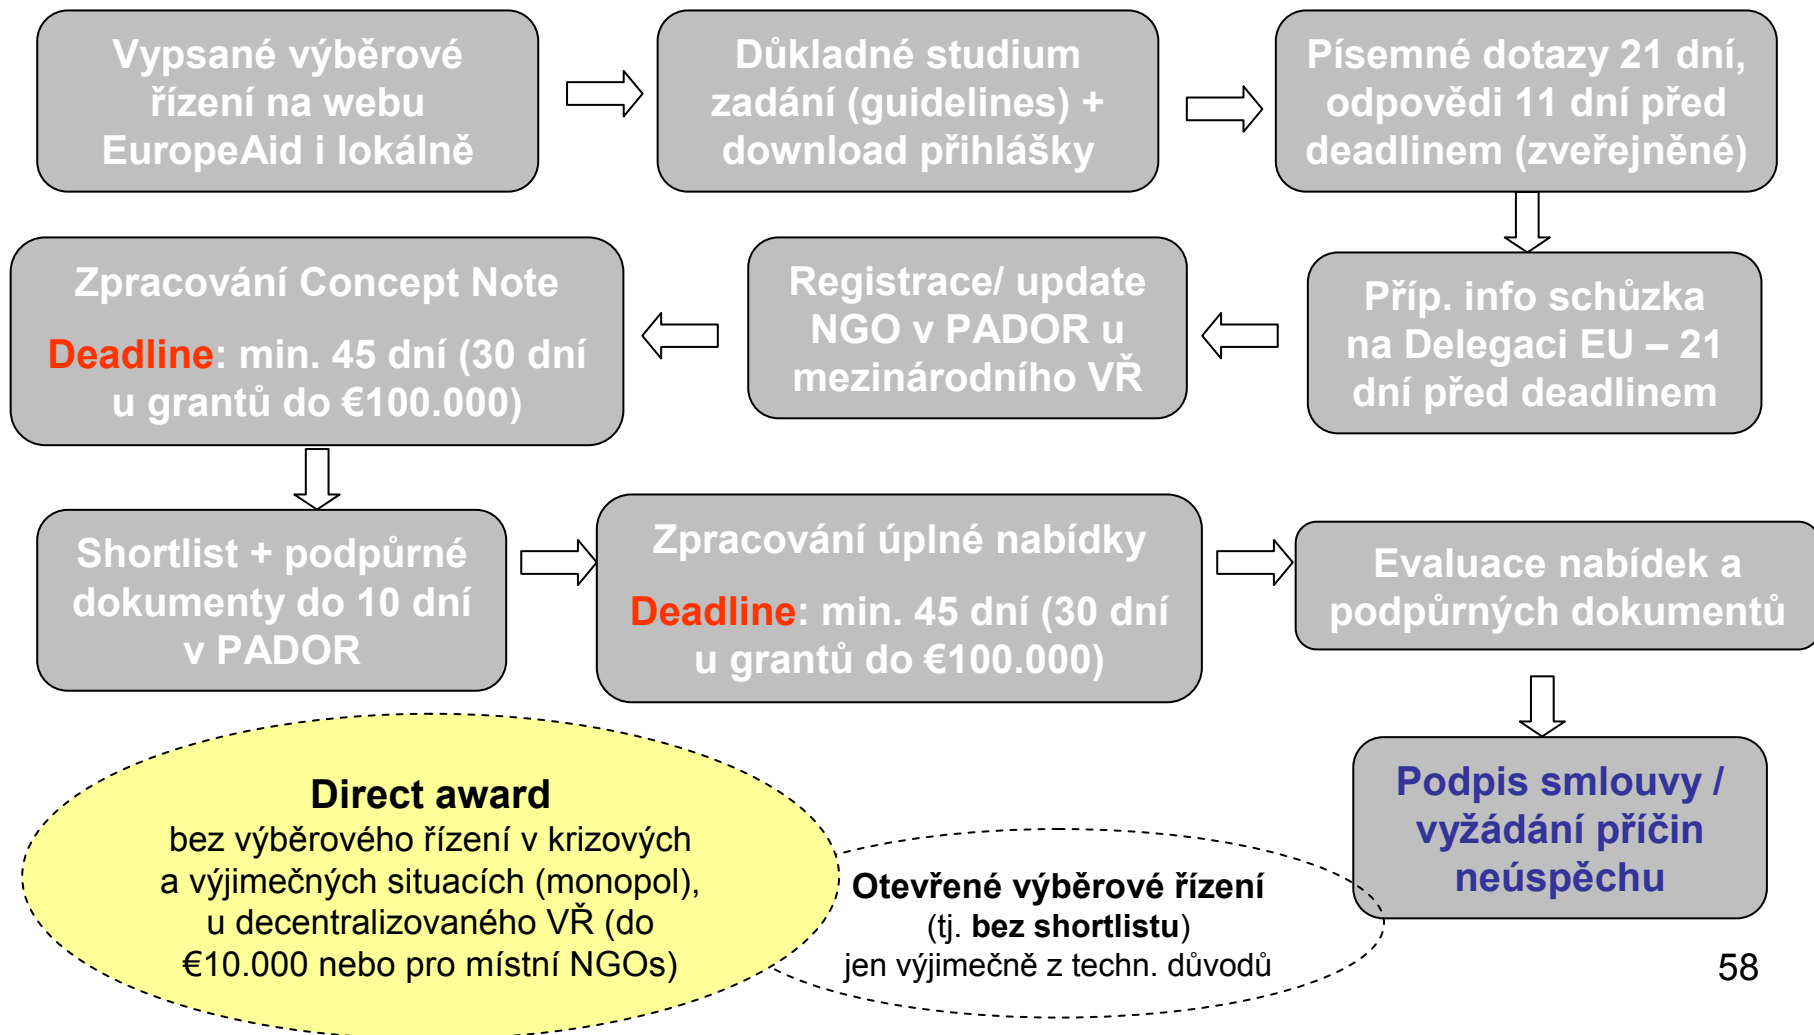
Vypsané výběrové řízení na webu EuropeAid i lokálně

Důkladné studium zadání (guidelines) + download přihlášky

Písemné dotazy 21 dní, odpovědi 11 dní před deadlinem (zveřejněné)

Příp. info schůzka na Delegaci EU – 21 dní před deadlinem

Registrace/ update NGO v PADOR u mezinárodního VŘ

Zpracování Concept Note

Deadline: min. 45 dní (30 dní u grantů do €100.000)

Shortlist + podpůrné dokumenty do 10 dní v PADOR

Zpracování úplné nabídky

Deadline: min. 45 dní (30 dní u grantů do €100.000)

Evaluace nabídek a podpůrných dokumentů

Podpis smlouvy / vyžádání příčin neúspěchu

Direct award
bez výběrového řízení v krizových a výjimečných situacích (monopol), u decentralizovaného VŘ (do €10.000 nebo pro místní NGOs)

Otevřené výběrové řízení
(tj. bez shortlistu)
jen výjimečně z techn. důvodů

58